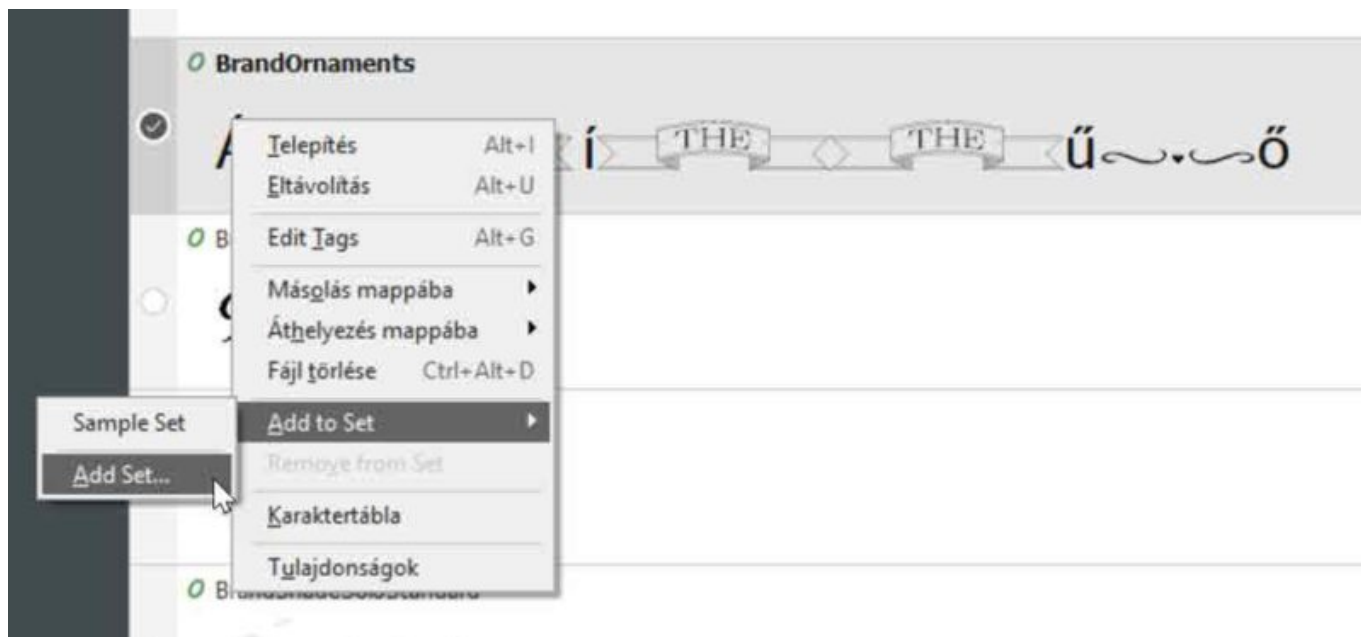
O BrandOrnaments

Á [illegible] í THE THE ű ő

Telepítés Alt+I
Eltávolítás Alt+U
Edit Tags Alt+G
Másolás mappába
Áthelyezés mappába
Fájl törlése Ctrl+Alt+D
Add to Set
Remove from Set
Karaktertábla
Tulajdonságok

O B

Sample Set
Add Set...

O B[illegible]